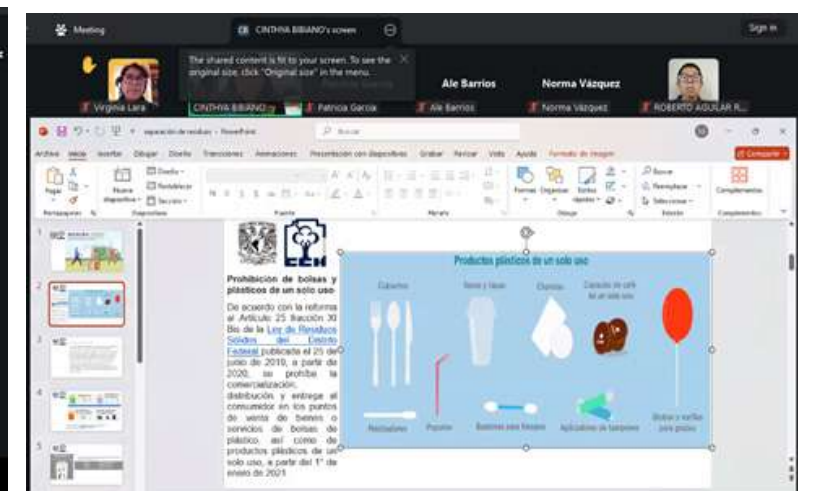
Meeting

CINTHYA BIBIANO's screen

Sign in

The shared content is fit to your screen. To see the original size, click "Original size" in the menu.

Ale Barrios

Norma Vázquez

Virginia Lara

CINTHYA BIBIANO

Patricia Garcia

Ale Barrios

Norma Vázquez

ROBERTO AGUILAR R...

separación de residuos - PowerPoint

Buscar

Archivo Inicio Insertar Dibujar Diseño Transiciones Animaciones Presentación con diapositivas Grabar Revisar Vista Ayuda Formato de imagen

Compartir

Pegar Nueva diapositiva Diseño Restablecer Sección

Portapapeles Diapositivas Fuente Párrafo Dibujo Edición Complementos

Formas Organizar Estilos rápidos Buscar Reemplazar Seleccionar Complementos

Prohibición de bolsas y plásticos de un solo uso.

De acuerdo con la reforma al Artículo 25 fracción 30 Bis de la Ley de Residuos Sólidos del Distrito Federal publicada el 25 de junio de 2019, a partir de 2020, se prohíbe la comercialización, distribución y entrega al consumidor en los puntos de venta de bienes o servicios de bolsas de plástico, así como de productos plásticos de un solo uso, a partir del 1° de enero de 2021

Productos plásticos de un solo uso

Cubiertos

Vasos y tapas

Charolas

Cápsulas de café de un solo uso

Mezcladores

Popotes

Bastones para hisopos

Aplicadores de tampones

Globos y varillas para globos